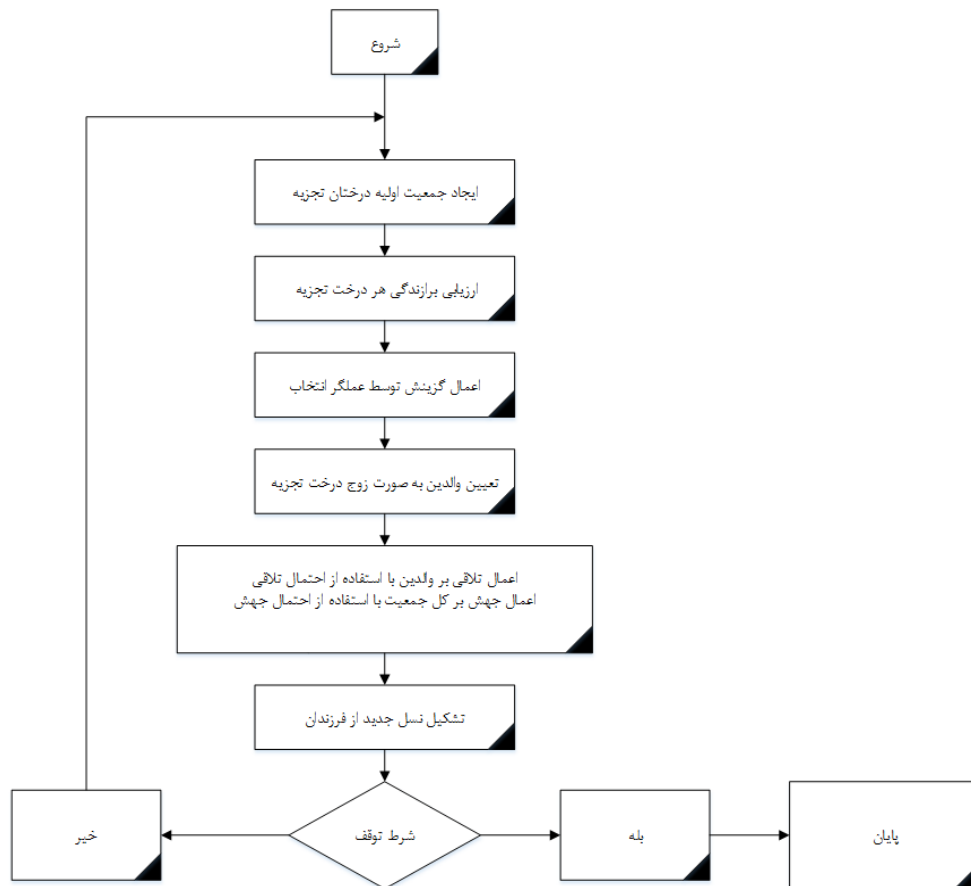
شروع

ایجاد جمعیت اولیه درختان تجزیه

ارزیابی برازندگی هر درخت تجزیه

اعمال گزینش توسط عملگر انتخاب

تعیین والدین به صورت زوج درخت تجزیه

اعمال تلاقی بر والدین با استفاده از احتمال تلاقی
اعمال جهش بر کل جمعیت با استفاده از احتمال جهش

تشکیل نسل جدید از فرزندان

شرط توقف

خیر

بله

پایان